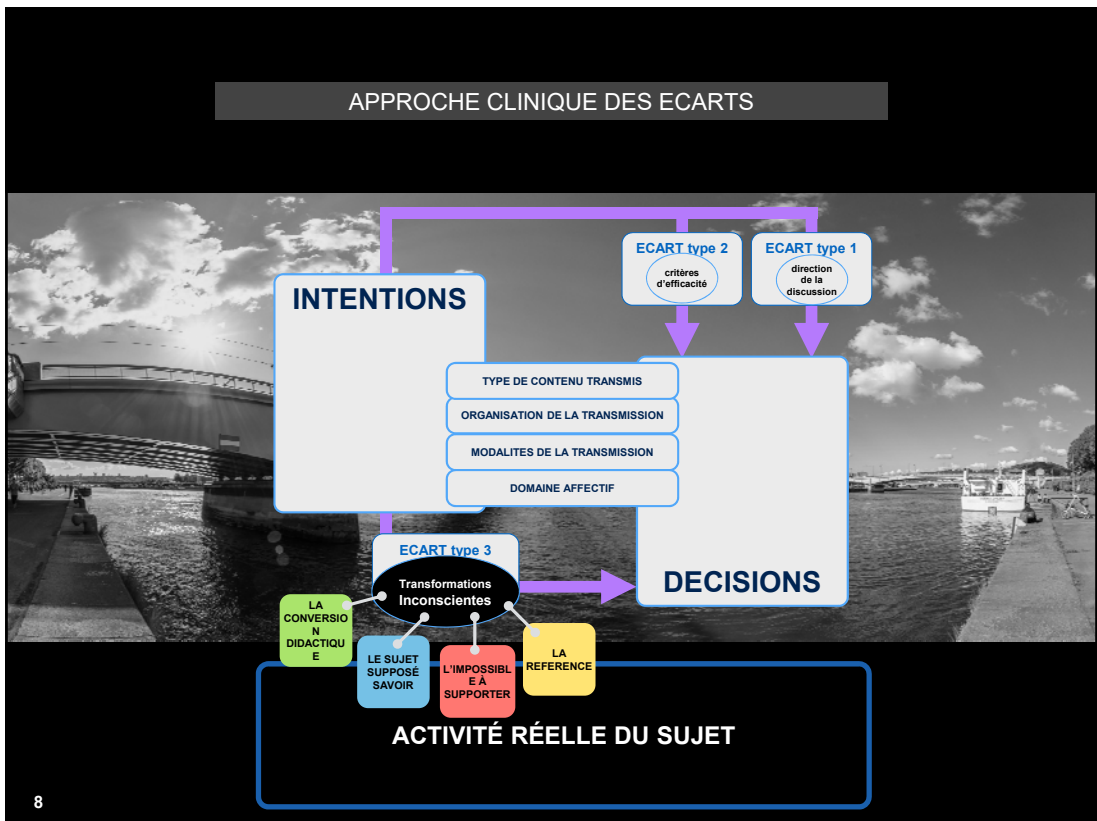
APPROCHE CLINIQUE DES ECARTS

ECART type 2
critères d'efficacité

ECART type 1
direction de la discussion

INTENTIONS

TYPE DE CONTENU TRANSMIS
ORGANISATION DE LA TRANSMISSION
MODALITES DE LA TRANSMISSION
DOMAINE AFFECTIF

ECART type 3
Transformations Inconscientes

DECISIONS

LA CONVERSION DIDACTIQUE

LE SUJET SUPPOSÉ SAVOIR

L'IMPOSSIBLE À SUPPORTER

LA REFERENCE

ACTIVITÉ RÉELLE DU SUJET

8